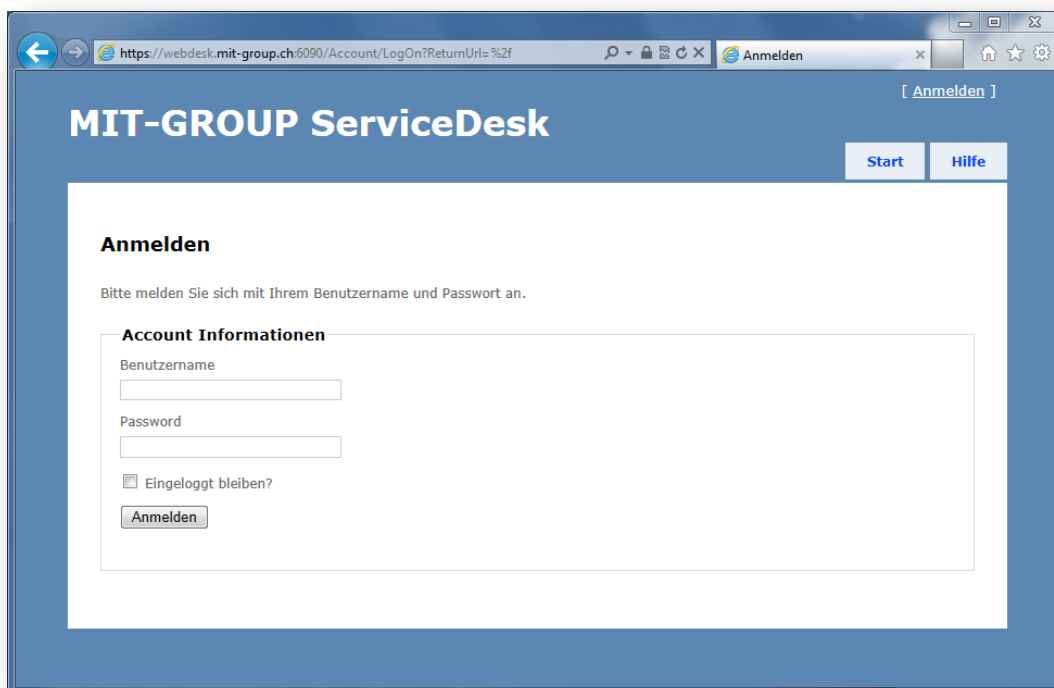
https://webdesk.mit-group.ch:6090/Account/LogOn?ReturnUrl=%2f

Anmelden

[ Anmelden ]

MIT-GROUP ServiceDesk

Start

Hilfe

Anmelden

Bitte melden Sie sich mit Ihrem Benutzername und Passwort an.

Account Informationen

Benutzername

Password

Eingeloggt bleiben?

Anmelden